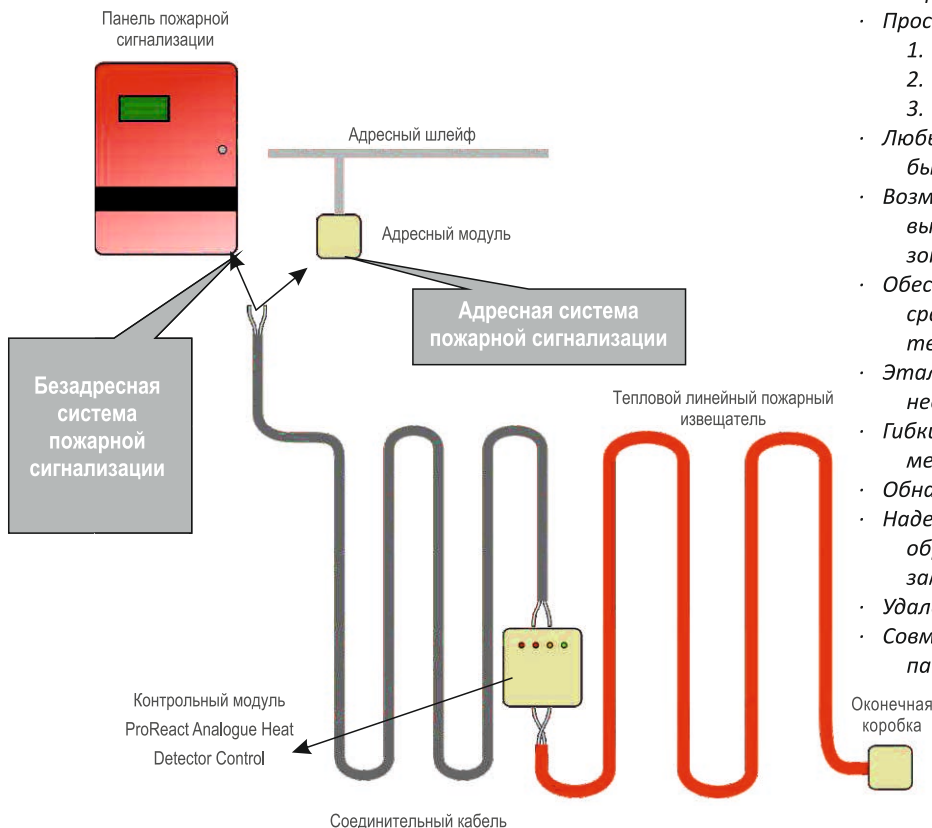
Панель пожарной сигнализации

Адресный шлейф

Адресный модуль

Адресная система пожарной сигнализации

Безадресная система пожарной сигнализации

Тепловой линейный пожарный извещатель

Контрольный модуль ProReact Analogue Heat Detector Control

Оконечная коробка

Соединительный кабель

· Прос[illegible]
1. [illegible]
2. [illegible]
3. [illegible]
· Любе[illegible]
бы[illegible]
· Возм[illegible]
вы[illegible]
зо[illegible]
· Обес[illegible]
ср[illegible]
те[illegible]
· Этал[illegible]
не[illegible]
· Гибк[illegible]
ме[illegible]
· Обна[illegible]
· Наде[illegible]
об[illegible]
за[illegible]
· Удал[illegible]
· Совм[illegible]
па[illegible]